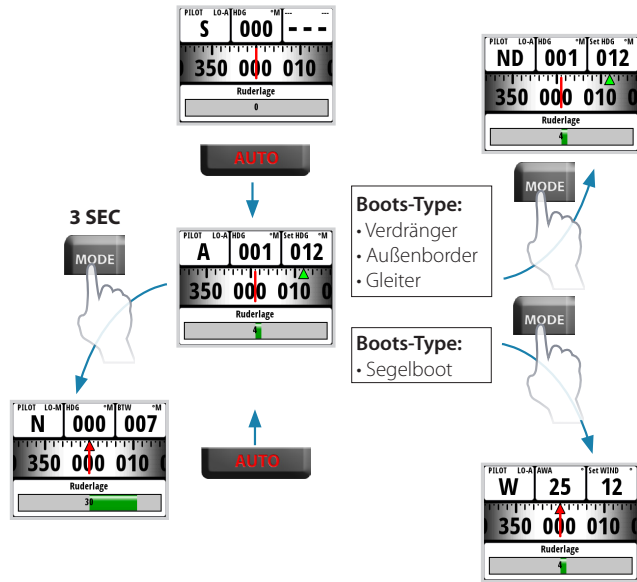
PILOT LO-A HDG °M ---
S 000 - - -
350 000 010
Ruderlage
0

AUTO

3 SEC

MODE

PILOT LO-A HDG °M Set HDG °M
A 001 012
350 000 010
Ruderlage
4

PILOT LO-M HDG °M BTW °M
N 000 007
350 000 010
Ruderlage
30

AUTO

PILOT LO-A HDG °M Set HDG °M
ND 001 012
350 000 010
Ruderlage
4

MODE

Boots-Type:
• Verdränger
• Außenborder
• Gleiter

MODE

Boots-Type:
• Segelboot

PILOT LO-A AWA ° Set WIND °
W 25 12
350 000 010
Ruderlage
4